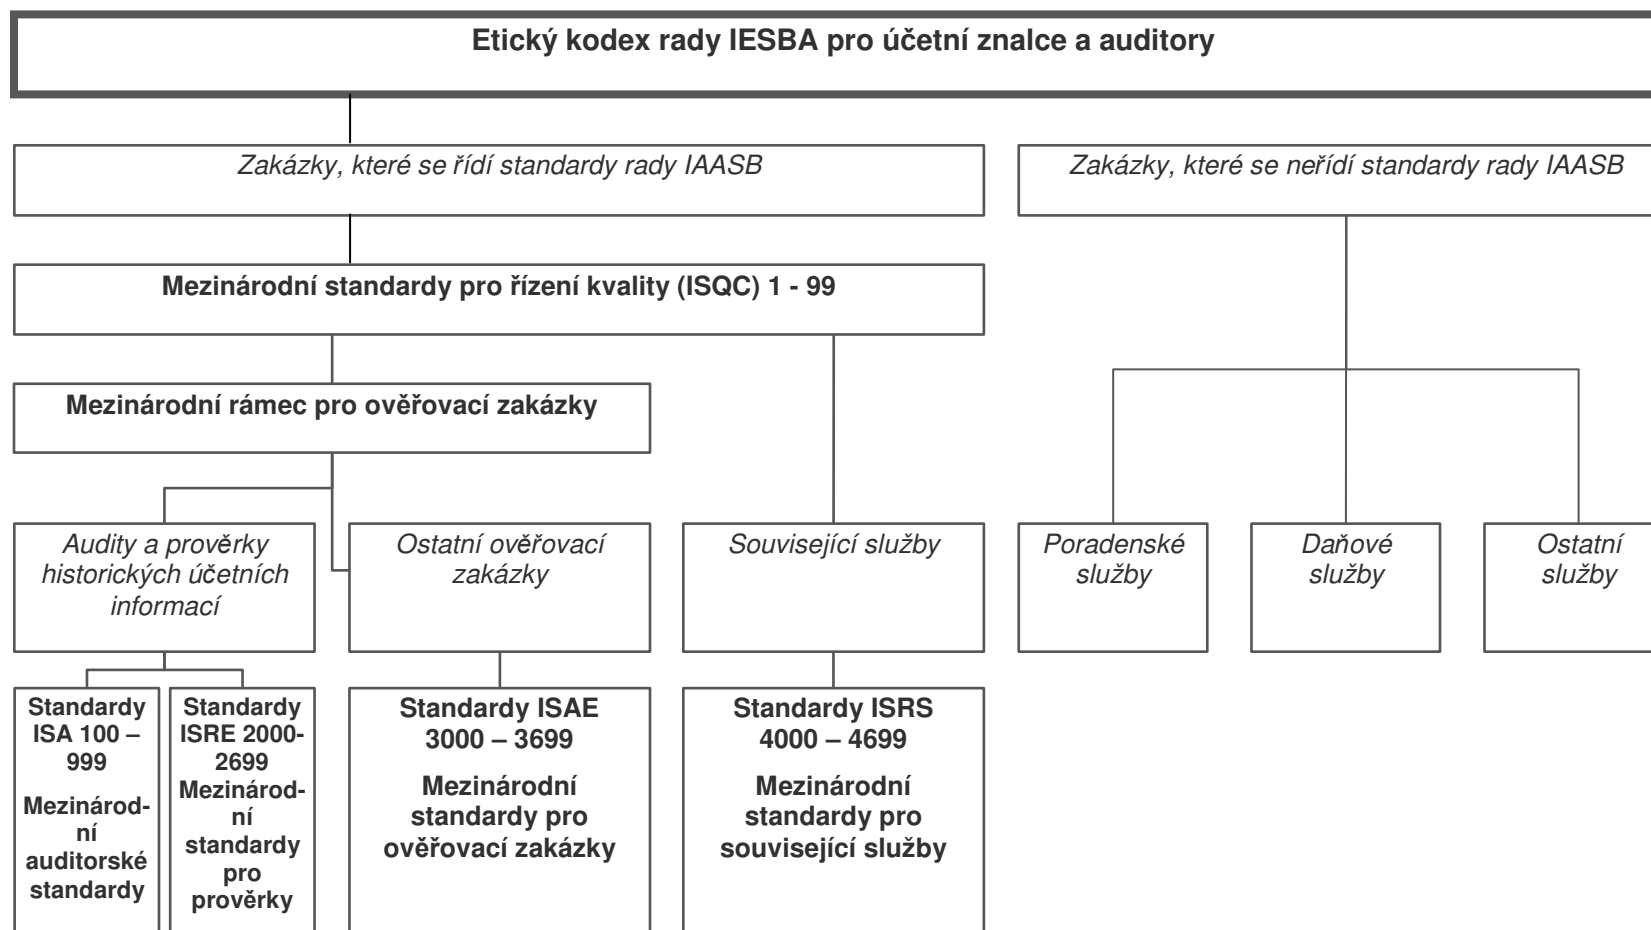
Etický kodex rady IESBA pro účetní znalce a auditory

Zakázky, které se řídí standardy rady IAASB

Zakázky, které se neřídí standardy rady IAASB

Mezinárodní standardy pro řízení kvality (ISQC) 1 - 99

Mezinárodní rámec pro ověřovací zakázky

Audity a prověrky historických účetních informací

Ostatní ověřovací zakázky

Související služby

Poradenské služby

Daňové služby

Ostatní služby

Standardy ISA 100 – 999

Mezinárodní auditorské standardy

Standardy ISRE 2000-2699 Mezinárodní standardy pro prověrky

Standardy ISAE 3000 – 3699

Mezinárodní standardy pro ověřovací zakázky

Standardy ISRS 4000 – 4699

Mezinárodní standardy pro související služby